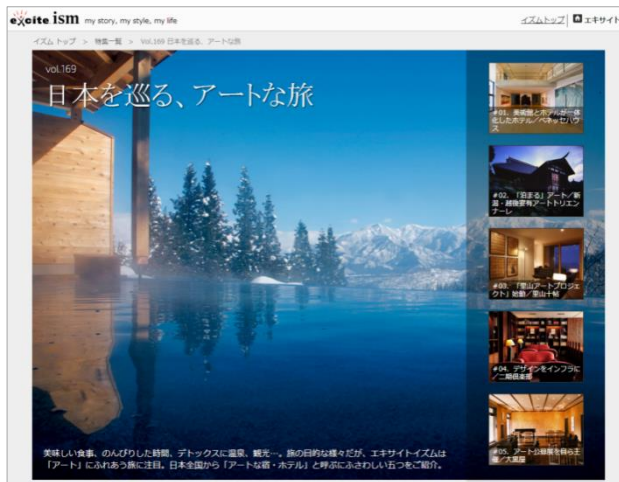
excite ism my story, my style, my life

イズムトップ | エキサイト

イズム トップ > 特集一覧 > Vol.169 日本を巡る、アートな旅

vol.169

日本を巡る、アートな旅

#01. 美術館とホテルが一体化したホテル／ベネッセハウス

#02. 「泊まる」アート／新潟・越後妻有アートトリエンナーレ

#03. 「里山アートプロジェクト」始動／里山十帖

#04. デザインをインフラに／二期倶楽部

#05. アート公募展を見る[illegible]／大黒屋

美味しい食事、のんびりした時間、デトックスに温泉、観光…。旅の目的は様々だが、エキサイトイズムは「アート」にふれあう旅に注目。日本全国から「アートな宿・ホテル」と呼ぶにふさわしい五つをご紹介。